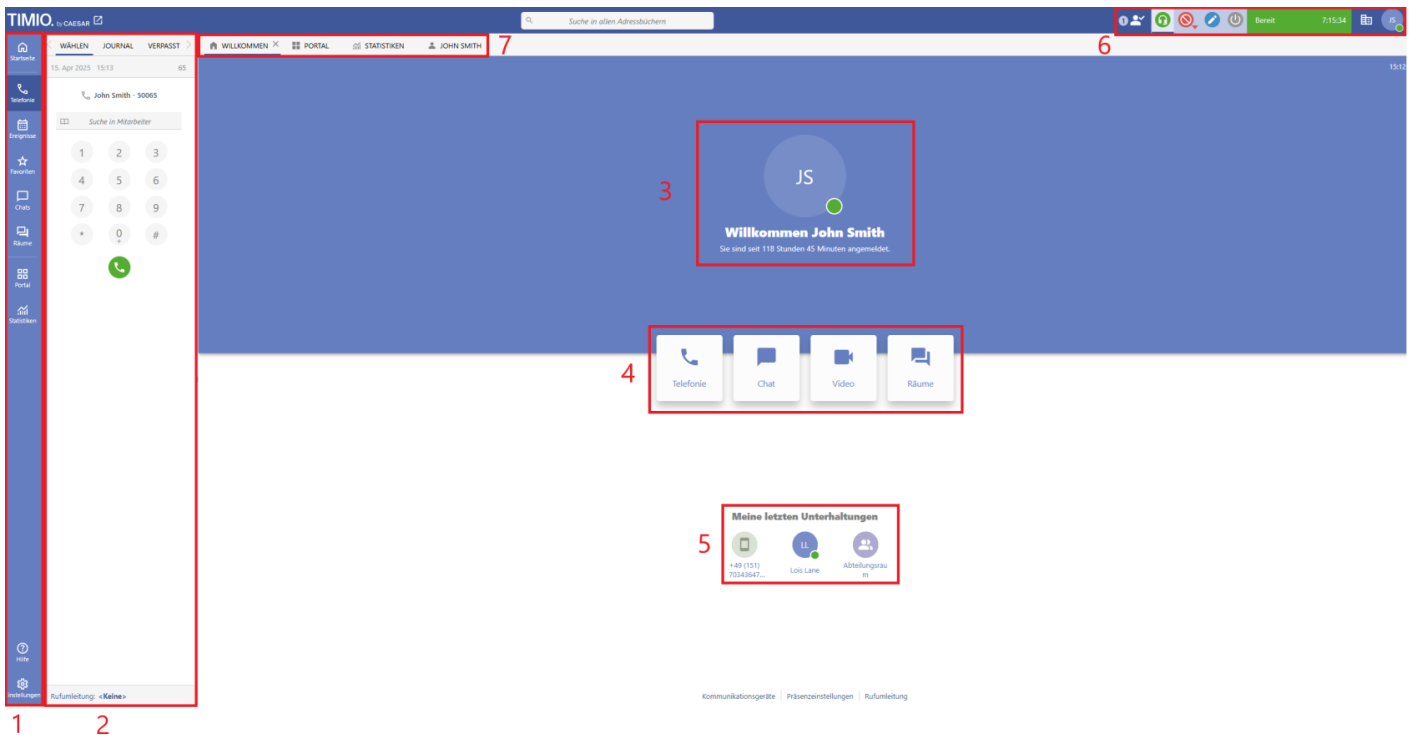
TIMIO. by CAESAR

Suche in allen Adressbüchern

Bereit 7:15:34 JS

6

Startseite
Telefonie
Ereignisse
Favoriten
Chats
Räume
Portal
Statistiken
Hilfe
Einstellungen

1

WÄHLEN JOURNAL VERPASST

15. Apr 2025 15:13 65

John Smith - 50065

Suche in Mitarbeiter

1 2 3
4 5 6
7 8 9
* 0 #

Rufumleitung: <Keine>

2

WILLKOMMEN PORTAL STATISTIKEN JOHN SMITH

7

15:12

JS

3

Willkommen John Smith

Sie sind seit 118 Stunden 45 Minuten angemeldet.

4

Telefonie Chat Video Räume

5

Meine letzten Unterhaltungen

+49 (151) 70343647...

LL
Lois Lane

Abteilungsraum

Kommunikationsgeräte | Präsenzeinstellungen | Rufumleitung